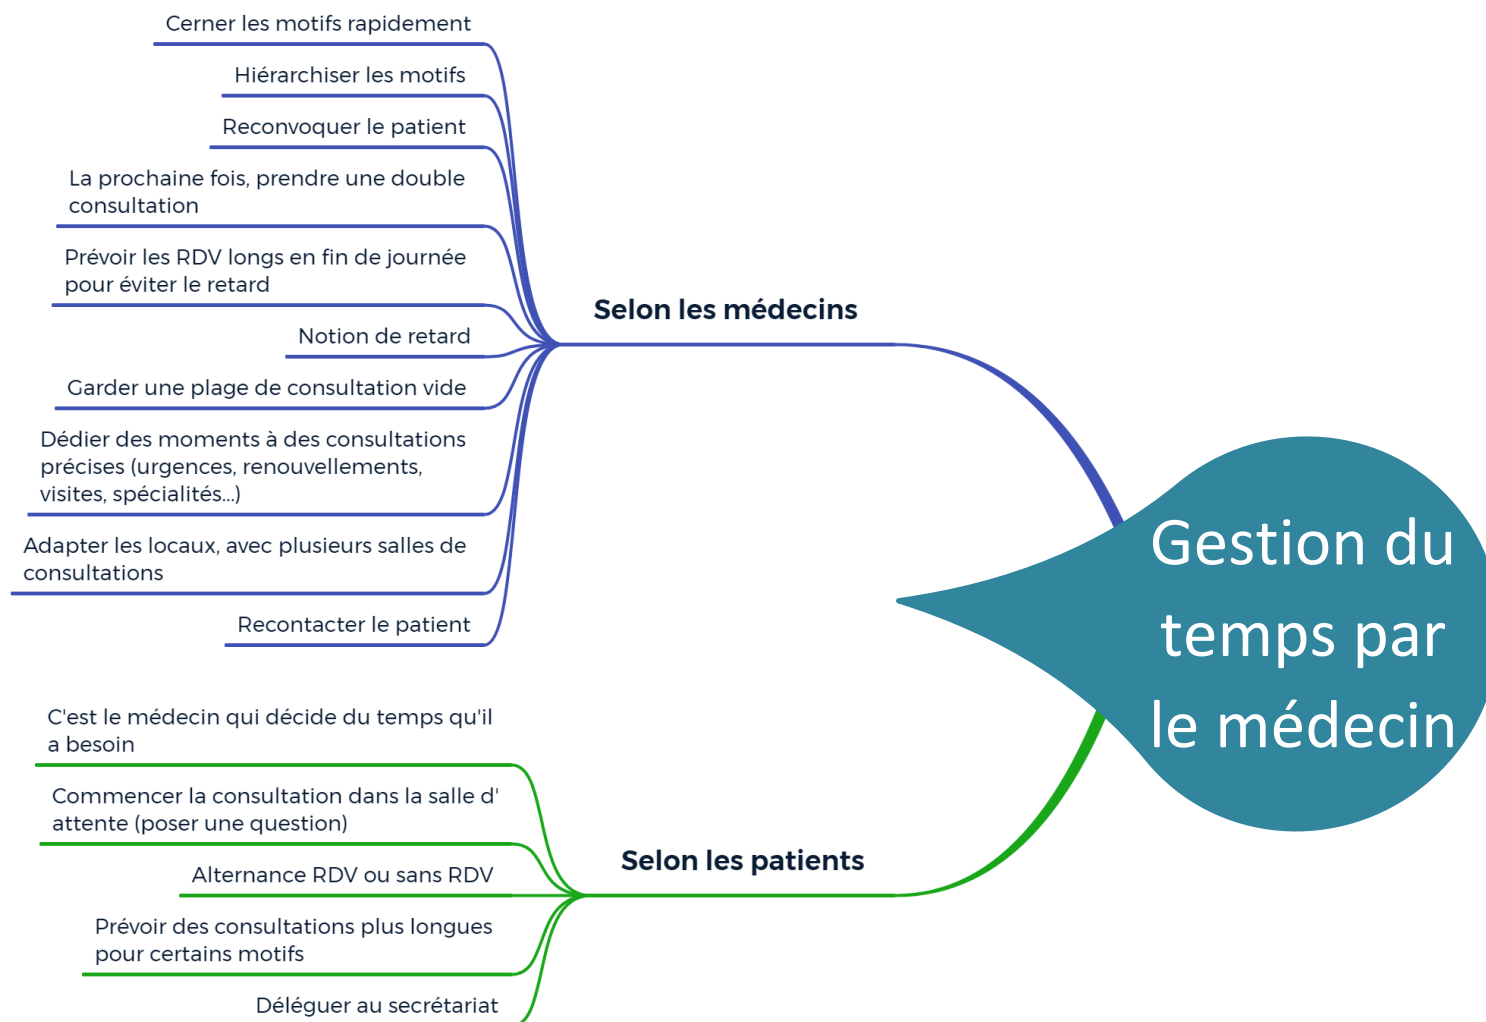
Gestion du temps par le médecin

Selon les médecins

Cerner les motifs rapidement

Hiérarchiser les motifs

Reconvoquer le patient

La prochaine fois, prendre une double consultation

Prévoir les RDV longs en fin de journée pour éviter le retard

Notion de retard

Garder une plage de consultation vide

Dédier des moments à des consultations précises (urgences, renouvellements, visites, spécialités...)

Adapter les locaux, avec plusieurs salles de consultations

Recontacter le patient

Selon les patients

C'est le médecin qui décide du temps qu'il a besoin

Commencer la consultation dans la salle d' attente (poser une question)

Alternance RDV ou sans RDV

Prévoir des consultations plus longues pour certains motifs

Déléguer au secrétariat